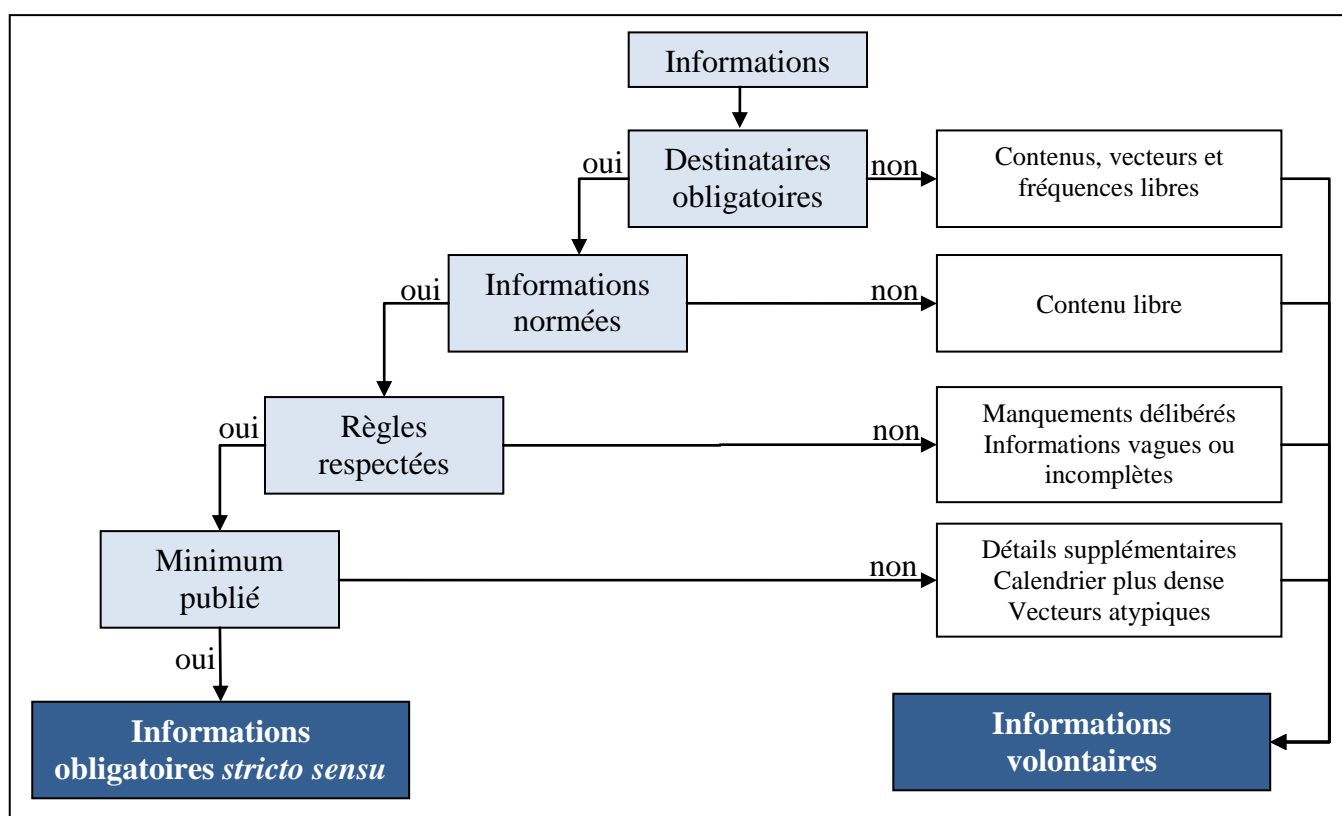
Informations

oui

Destinataires obligatoires

non

Contenus, vecteurs et fréquences libres

oui

Informations normées

non

Contenu libre

oui

Règles respectées

non

Manquements délibérés
Informations vagues ou incomplètes

Minimum publié

non

Détails supplémentaires
Calendrier plus dense
Vecteurs atypiques

oui

Informations obligatoires *stricto sensu*

Informations volontaires